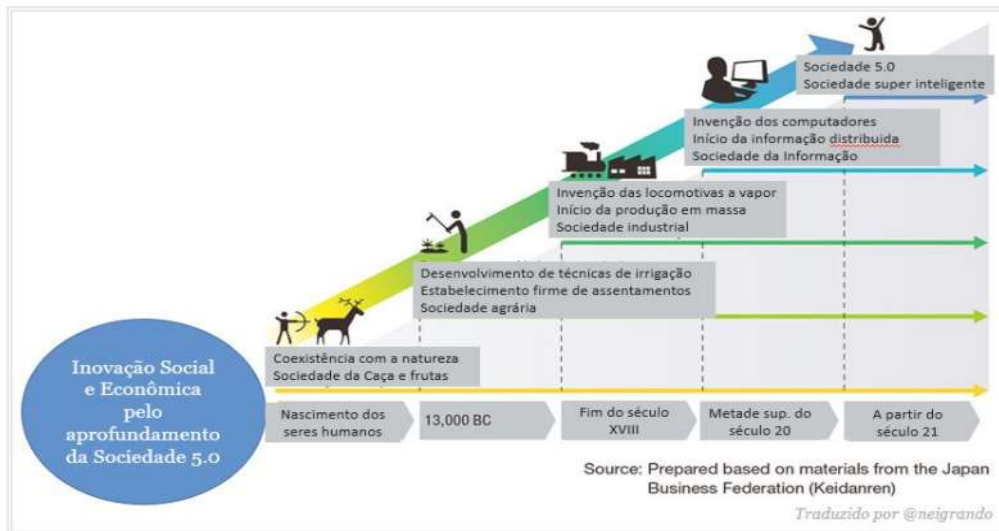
Sociedade 5.0
Sociedade super inteligente

Invenção dos computadores
Início da informação distribuida
Sociedade da Informação

Invenção das locomotivas a vapor
Início da produção em massa
Sociedade industrial

Desenvolvimento de técnicas de irrigação
Estabelecimento firme de assentamentos
Sociedade agrária

Coexistência com a natureza
Sociedade da Caça e frutas

Inovação Social e Econômica pelo aprofundamento da Sociedade 5.0

Nascimento dos seres humanos

13,000 BC

Fim do século XVIII

Metade sup. do século 20

A partir do século 21

Source: Prepared based on materials from the Japan Business Federation (Keidanren)

Traduzido por @neigrando